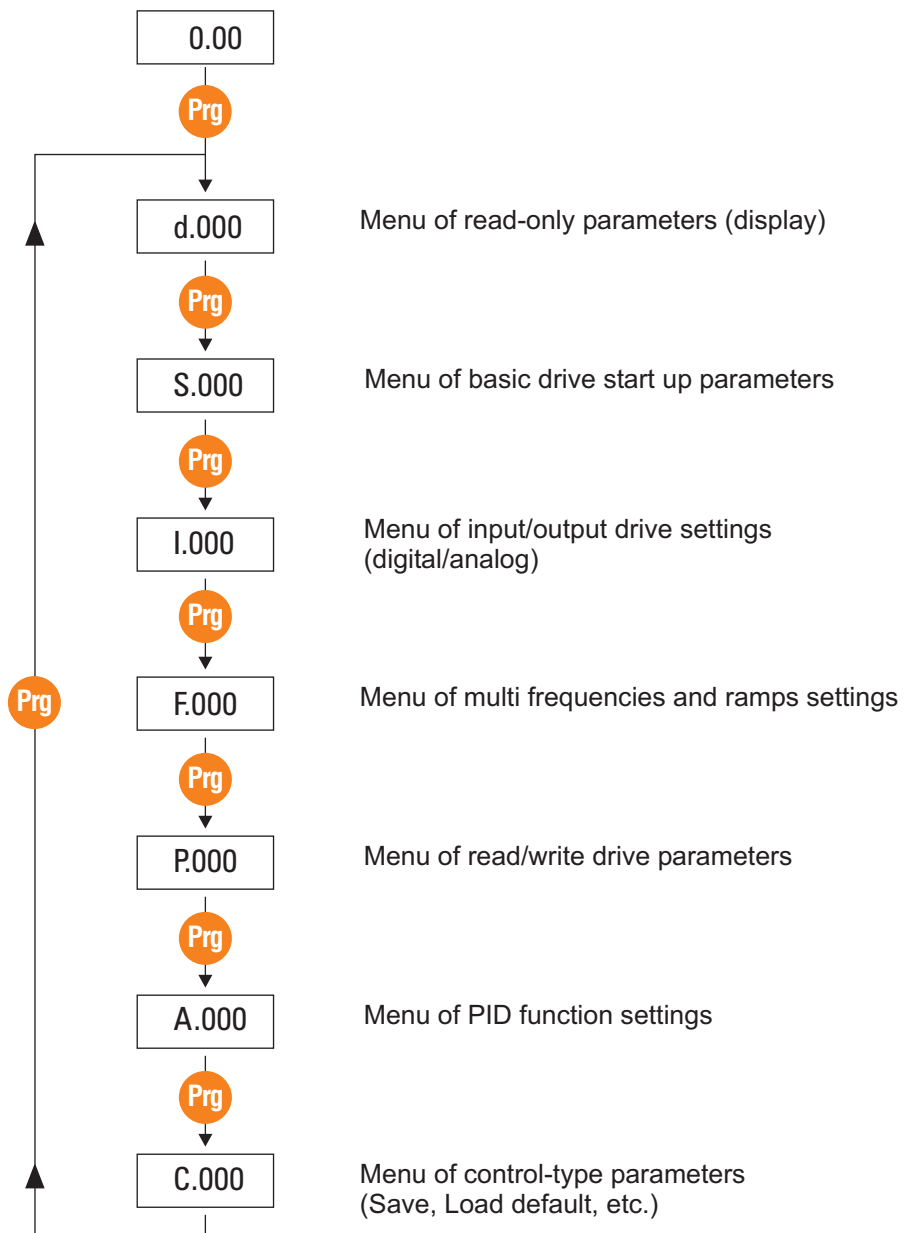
0.00

Prg

d.000

Menu of read-only parameters (display)

Prg

S.000

Menu of basic drive start up parameters

Prg

I.000

Menu of input/output drive settings (digital/analog)

Prg

Prg

F.000

Menu of multi frequencies and ramps settings

Prg

P.000

Menu of read/write drive parameters

Prg

A.000

Menu of PID function settings

Prg

C.000

Menu of control-type parameters (Save, Load default, etc.)